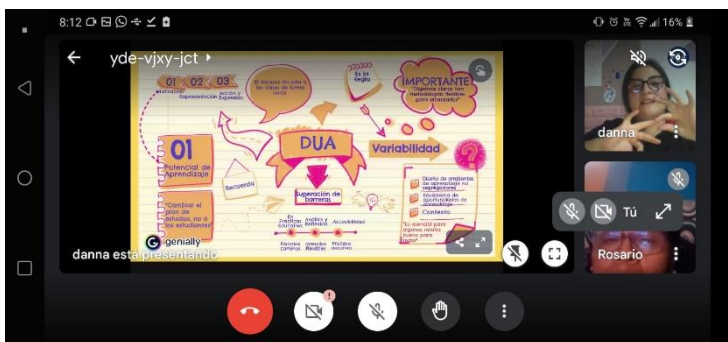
8:12

16%

yde-vjxy-jct

01 02 03

Motivación

Representación

Acción y Expresión

El diseño de vida a las clases de forma VADE

Es la Regla

IMPORTANTE

"Objetivo claros con metodologías flexibles para alcanzarlo"

DUA

Variabilidad

01

Potencial de Aprendizaje

Recuerda

Superación de barreras

"Cambiar el plan de estudios, no a los estudiantes"

Diseño de ambientes de aprendizaje no segregadores

Secuencia de oportunidades de aprendizaje

Contexto

"Lo esencial para algunos resulta bueno para todos"

genially

danna está presentando

danna

Tú

Rosario